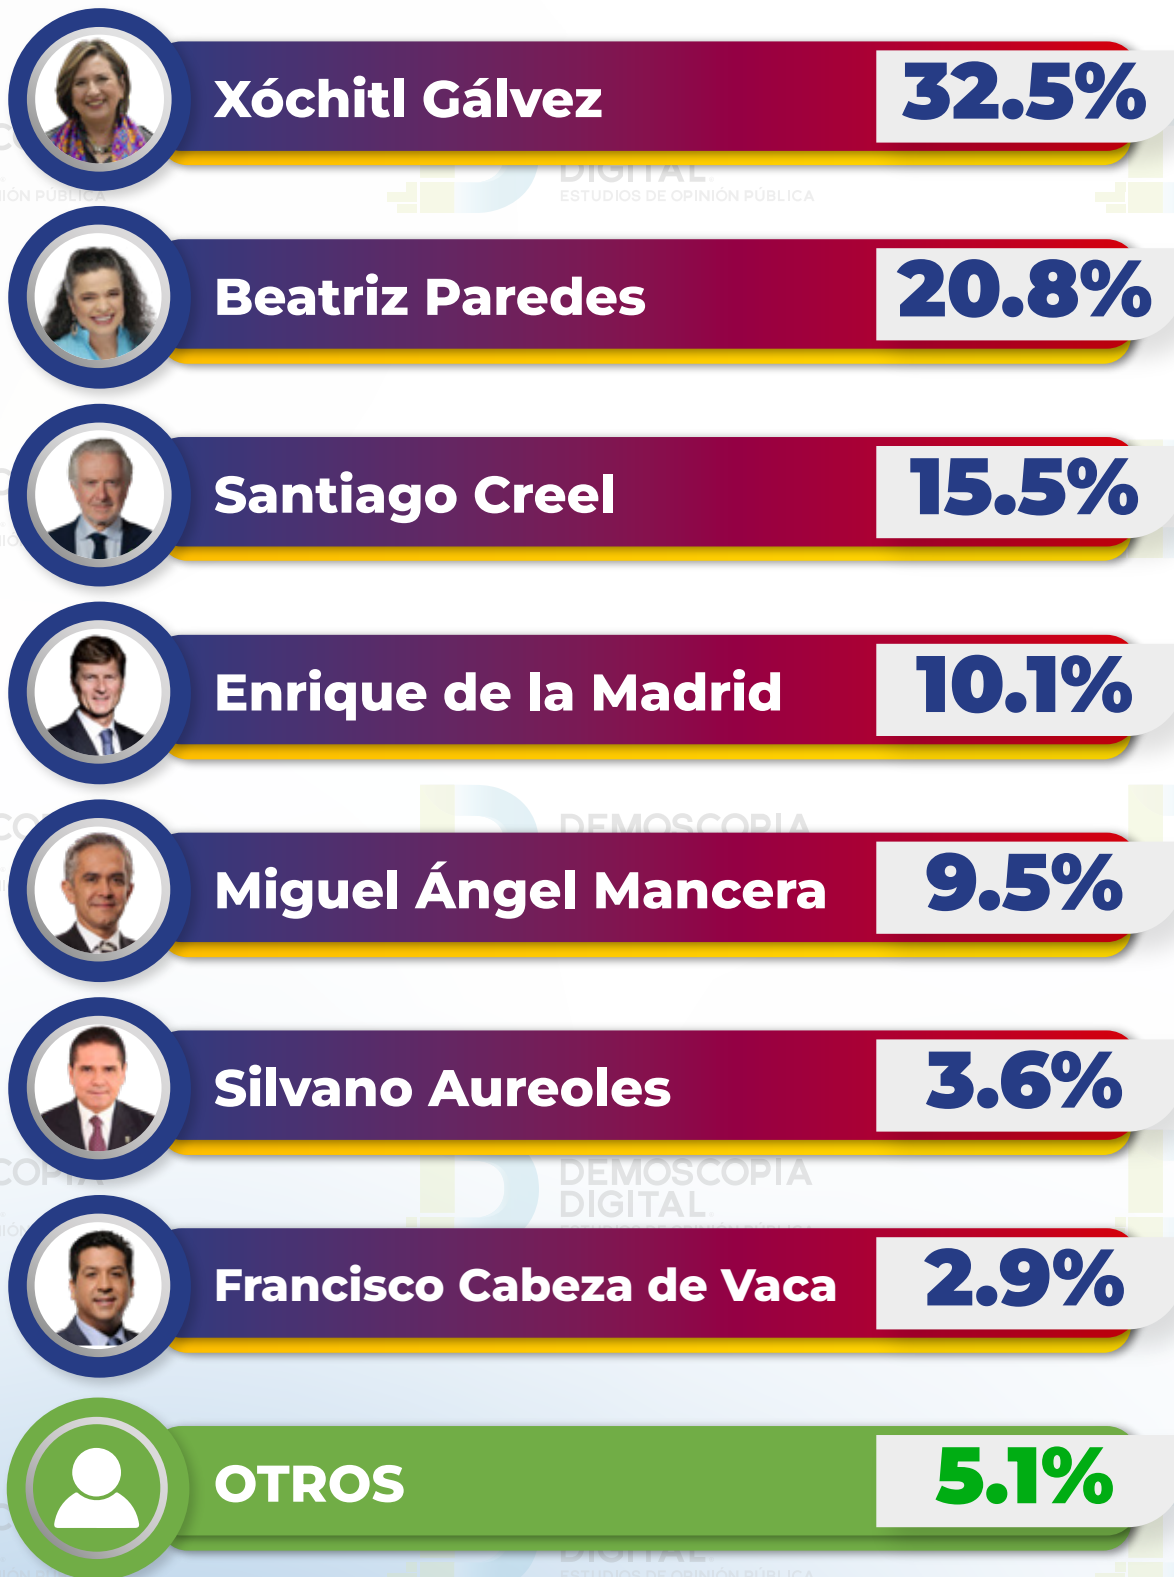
Xóchitl Gálvez 32.5%

DIGITAL
ESTUDIOS DE OPINIÓN PÚBLICA

Beatriz Paredes 20.8%

Santiago Creel 15.5%

Enrique de la Madrid 10.1%

DEMOSCOPIA

Miguel Ángel Mancera 9.5%

Silvano Aureoles 3.6%

DEMOSCOPIA
DIGITAL

Francisco Cabeza de Vaca 2.9%

OTROS 5.1%